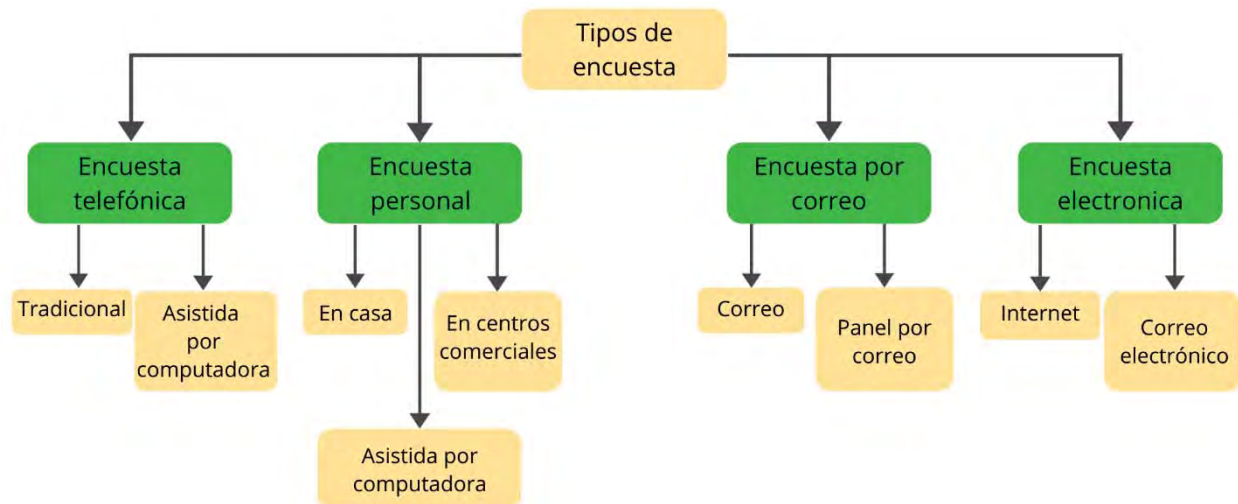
Tipos de encuesta

Encuesta telefónica

Tradicional

Asistida por computadora

Encuesta personal

En casa

En centros comerciales

Asistida por computadora

Encuesta por correo

Correo

Panel por correo

Encuesta electronica

Internet

Correo electrónico